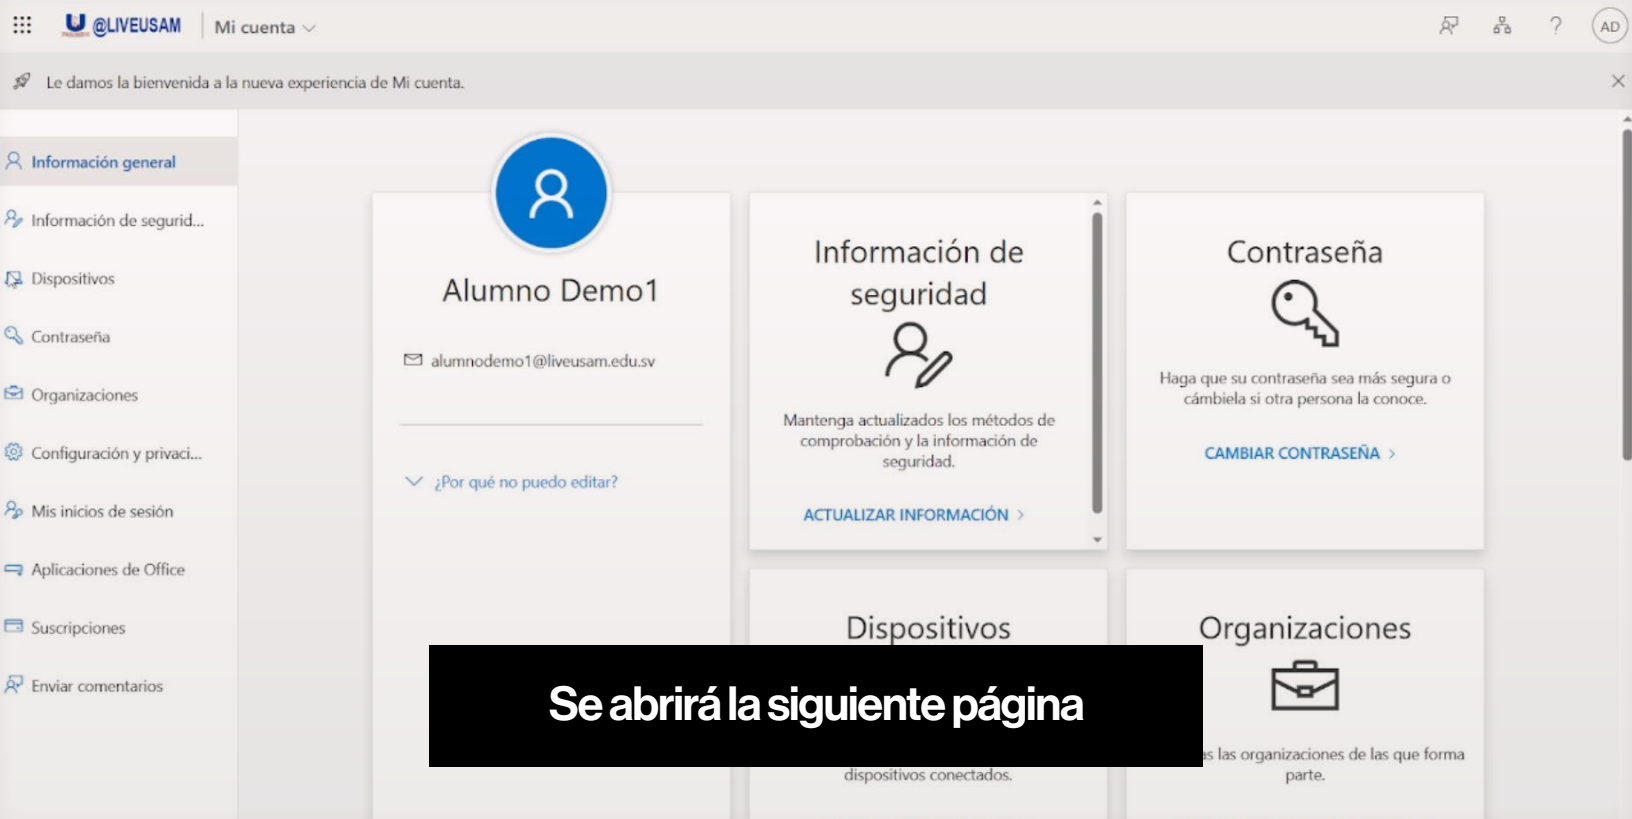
U @LIVEUSAM Mi cuenta

AD

Le damos la bienvenida a la nueva experiencia de Mi cuenta.

Información general
Información de segurid...
Dispositivos
Contraseña
Organizaciones
Configuración y privaci...
Mis inicios de sesión
Aplicaciones de Office
Suscripciones
Enviar comentarios

Alumno Demo1

alumnodemo1@liveusam.edu.sv

¿Por qué no puedo editar?

Información de seguridad

Mantenga actualizados los métodos de comprobación y la información de seguridad.

ACTUALIZAR INFORMACIÓN >

Contraseña

Haga que su contraseña sea más segura o cámbiela si otra persona la conoce.

CAMBIAR CONTRASEÑA >

Dispositivos

dispositivos conectados.

Organizaciones

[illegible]s las organizaciones de las que forma parte.

Se abrirá la siguiente página